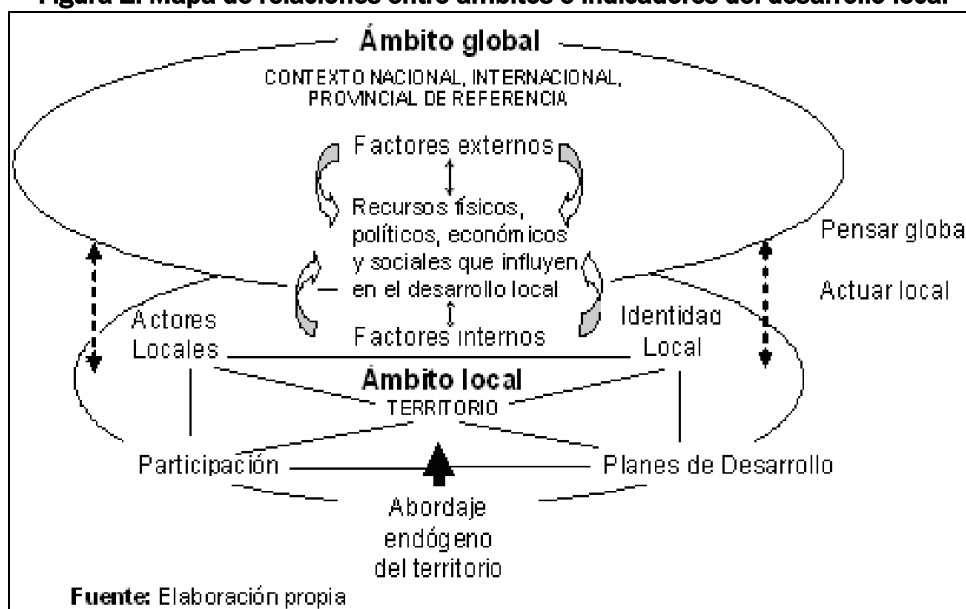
Figura 2. Mapa de relaciones entre ámbitos e indicadores del desarrollo local

Ámbito global
CONTEXTO NACIONAL, INTERNACIONAL, PROVINCIAL DE REFERENCIA

Factores externos

Recursos físicos, políticos, económicos y sociales que influyen en el desarrollo local

Factores internos

Pensar globa

Actuar local

Actores Locales

Identidad Local

Ámbito local
TERRITORIO

Participación

Planes de Desarrollo

Abordaje endógeno del territorio

Fuente: Elaboración propia